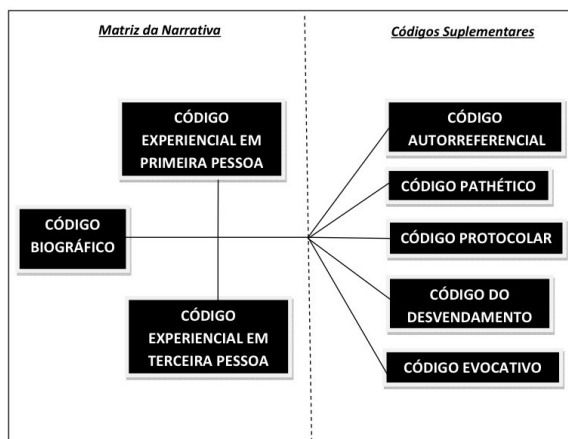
Matriz da Narrativa

Códigos Suplementares

CÓDIGO EXPERIENCIAL EM PRIMEIRA PESSOA

CÓDIGO BIOGRÁFICO

CÓDIGO EXPERIENCIAL EM TERCEIRA PESSOA

CÓDIGO AUTORREFERENCIAL

CÓDIGO PATHÉTICO

CÓDIGO PROTOCOLAR

CÓDIGO DO DESVENDAMENTO

CÓDIGO EVOCATIVO